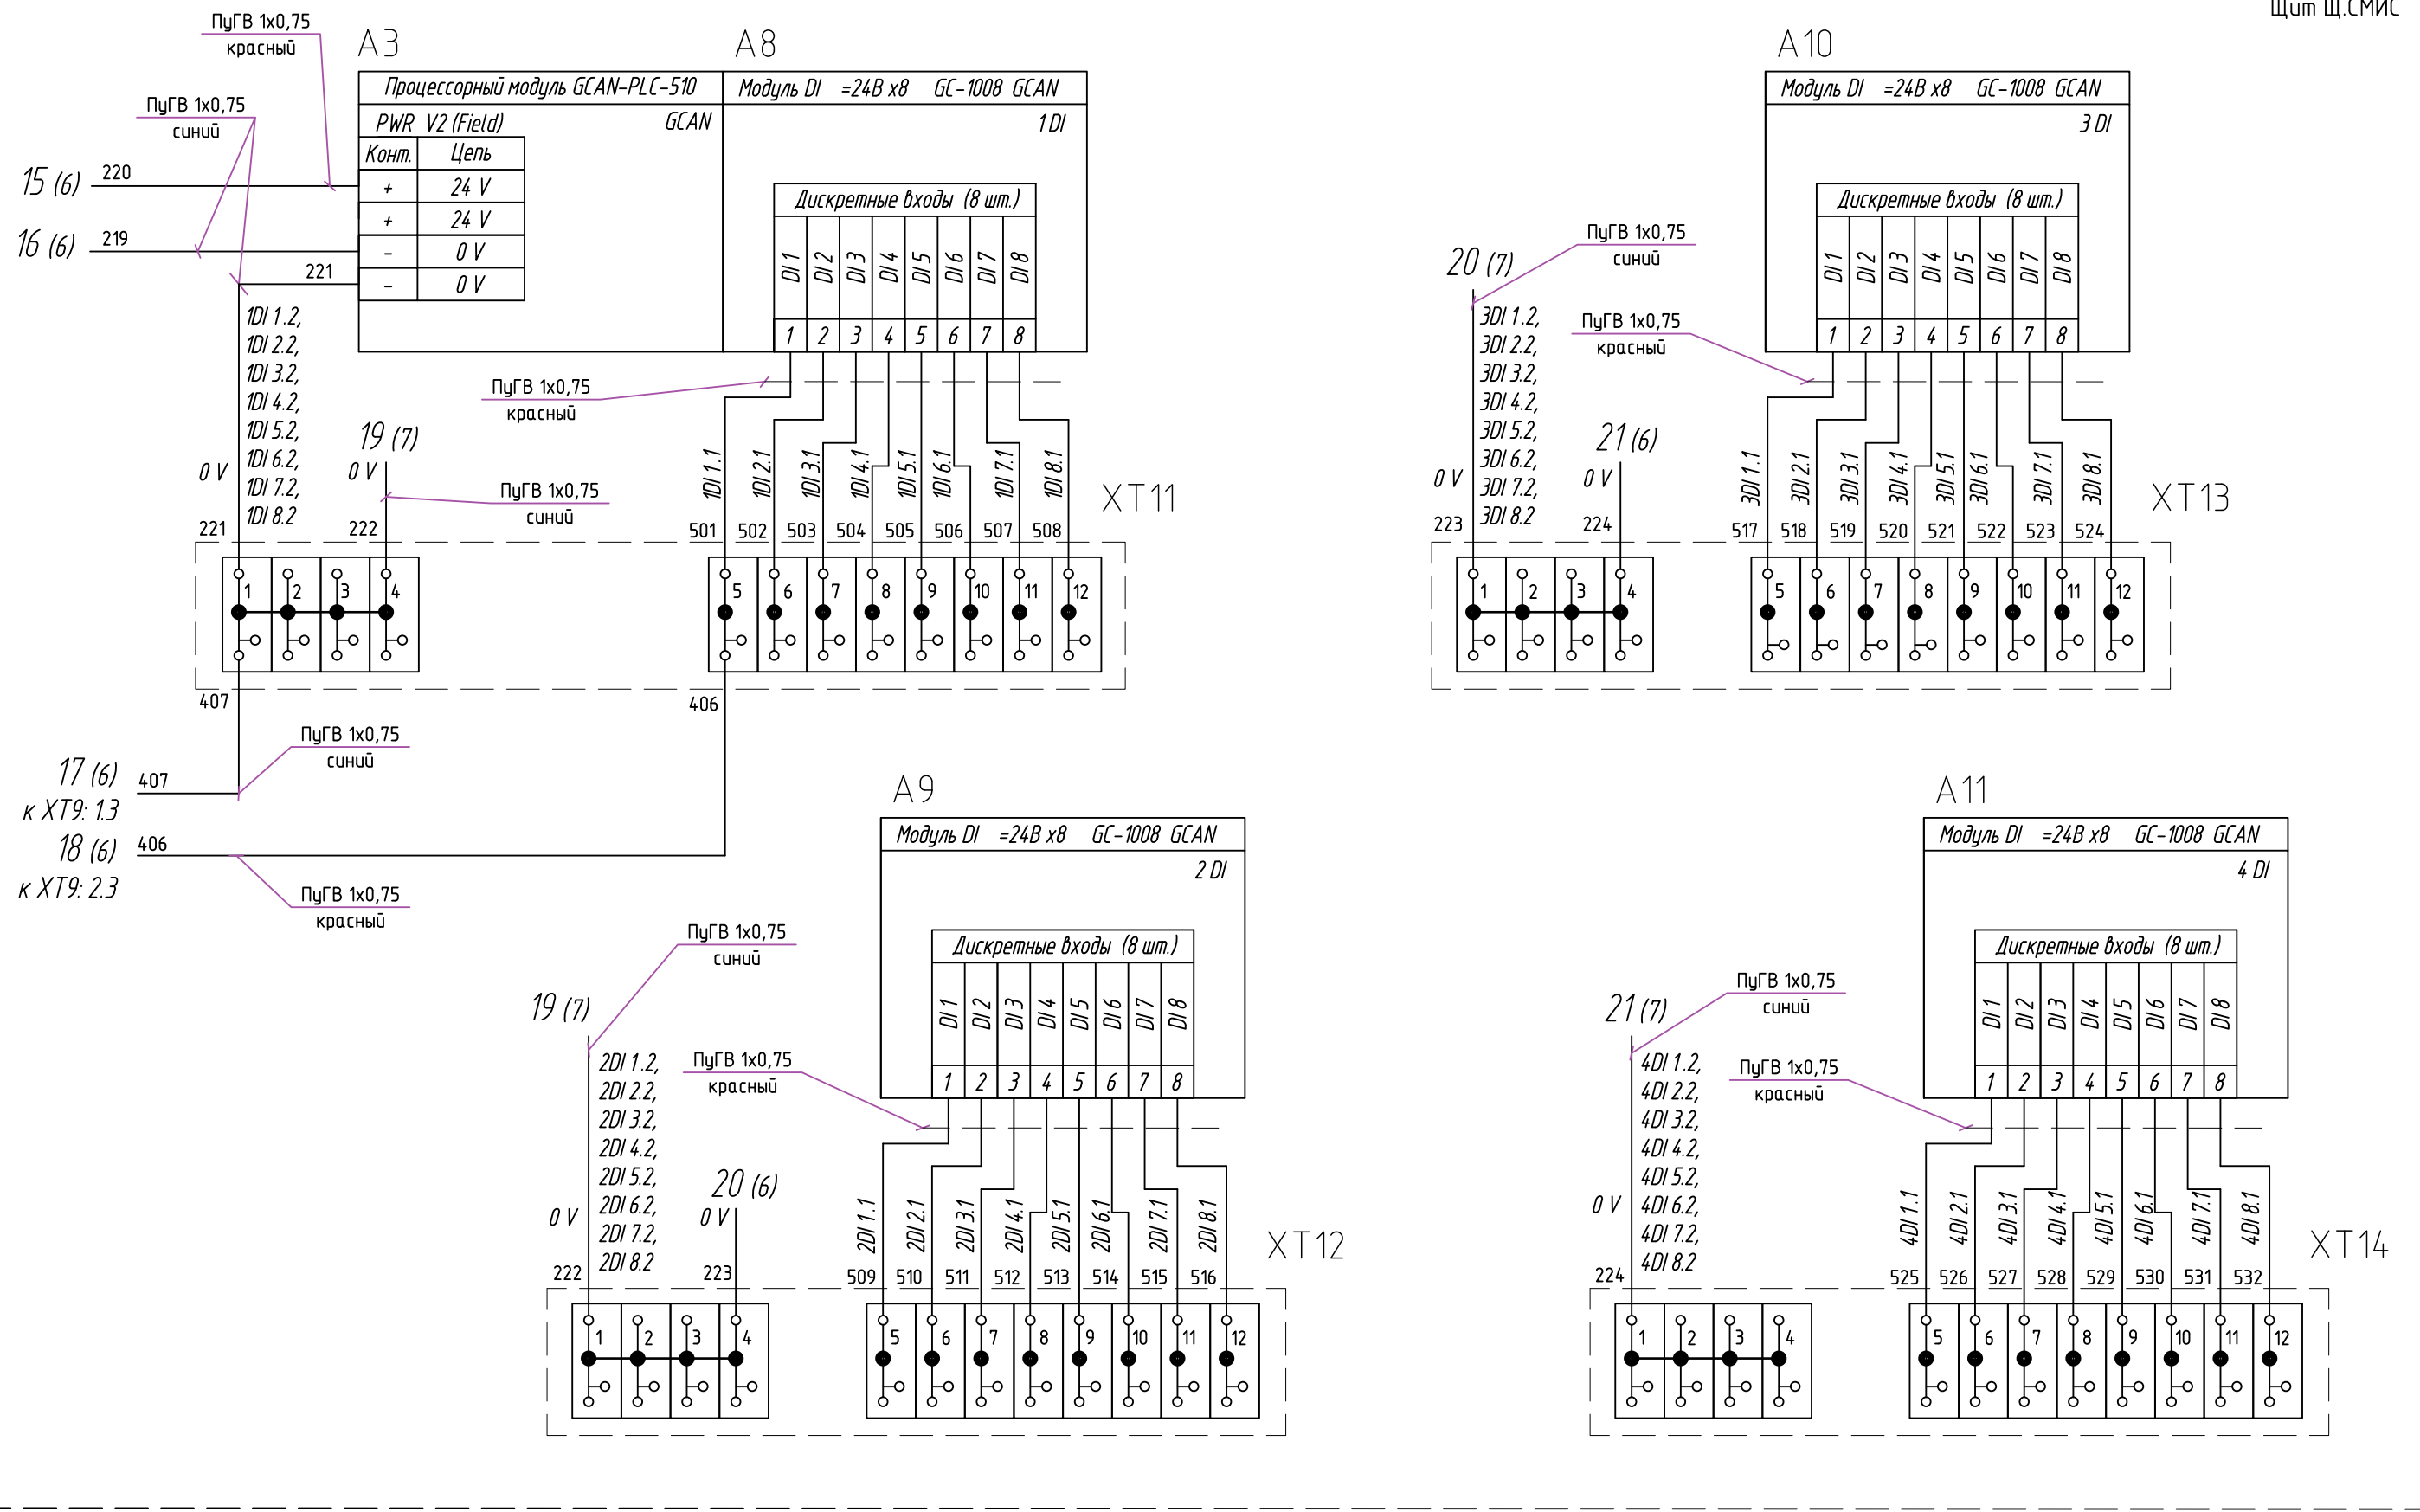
Щит Щ.СМИС

ПуГВ 1х0,75
красный

A3

A8

Процессорный модуль GCAN-PLC-510

Модуль DI =24В х8 GC-1008 GCAN

ПуГВ 1х0,75
синий

PWR V2 (Field)

GCAN

1 DI

| Конт. | Цепь |
|---|---|
| + | 24 V |
| + | 24 V |
| - | 0 V |
| - | 0 V |

15 (6) 220

16 (6) 219

221

Дискретные входы (8 шт.)

DI 1 DI 2 DI 3 DI 4 DI 5 DI 6 DI 7 DI 8

1 2 3 4 5 6 7 8

1DI 1.2,
1DI 2.2,
1DI 3.2,
1DI 4.2,
1DI 5.2,
1DI 6.2,
1DI 7.2,
1DI 8.2

ПуГВ 1х0,75
красный

19 (7)

0 V

0 V

ПуГВ 1х0,75
синий

1DI 1.1 1DI 2.1 1DI 3.1 1DI 4.1 1DI 5.1 1DI 6.1 1DI 7.1 1DI 8.1

XT11

221 222

501 502 503 504 505 506 507 508

1 2 3 4

5 6 7 8 9 10 11 12

407

406

ПуГВ 1х0,75
синий

17 (6) 407
к XT9: 1.3

18 (6) 406
к XT9: 2.3

ПуГВ 1х0,75
красный

A10

Модуль DI =24В х8 GC-1008 GCAN

3 DI

ПуГВ 1х0,75
синий

20 (7)

Дискретные входы (8 шт.)

DI 1 DI 2 DI 3 DI 4 DI 5 DI 6 DI 7 DI 8

ПуГВ 1х0,75
красный

1 2 3 4 5 6 7 8

3DI 1.2,
3DI 2.2,
3DI 3.2,
3DI 4.2,
3DI 5.2,
3DI 6.2,
3DI 7.2,
3DI 8.2

21 (6)

0 V

0 V

3DI 1.1 3DI 2.1 3DI 3.1 3DI 4.1 3DI 5.1 3DI 6.1 3DI 7.1 3DI 8.1

XT13

223 224

517 518 519 520 521 522 523 524

1 2 3 4

5 6 7 8 9 10 11 12

A9

Модуль DI =24В х8 GC-1008 GCAN

2 DI

Дискретные входы (8 шт.)

ПуГВ 1х0,75
синий

19 (7)

DI 1 DI 2 DI 3 DI 4 DI 5 DI 6 DI 7 DI 8

ПуГВ 1х0,75
красный

1 2 3 4 5 6 7 8

2DI 1.2,
2DI 2.2,
2DI 3.2,
2DI 4.2,
2DI 5.2,
2DI 6.2,
2DI 7.2,
2DI 8.2

20 (6)

0 V

0 V

2DI 1.1 2DI 2.1 2DI 3.1 2DI 4.1 2DI 5.1 2DI 6.1 2DI 7.1 2DI 8.1

XT12

222 223

509 510 511 512 513 514 515 516

1 2 3 4

5 6 7 8 9 10 11 12

A11

Модуль DI =24В х8 GC-1008 GCAN

4 DI

Дискретные входы (8 шт.)

21 (7)

ПуГВ 1х0,75
синий

DI 1 DI 2 DI 3 DI 4 DI 5 DI 6 DI 7 DI 8

ПуГВ 1х0,75
красный

1 2 3 4 5 6 7 8

4DI 1.2,
4DI 2.2,
4DI 3.2,
4DI 4.2,
4DI 5.2,
4DI 6.2,
4DI 7.2,
4DI 8.2

0 V

4DI 1.1 4DI 2.1 4DI 3.1 4DI 4.1 4DI 5.1 4DI 6.1 4DI 7.1 4DI 8.1

XT14

224

525 526 527 528 529 530 531 532

1 2 3 4

5 6 7 8 9 10 11 12